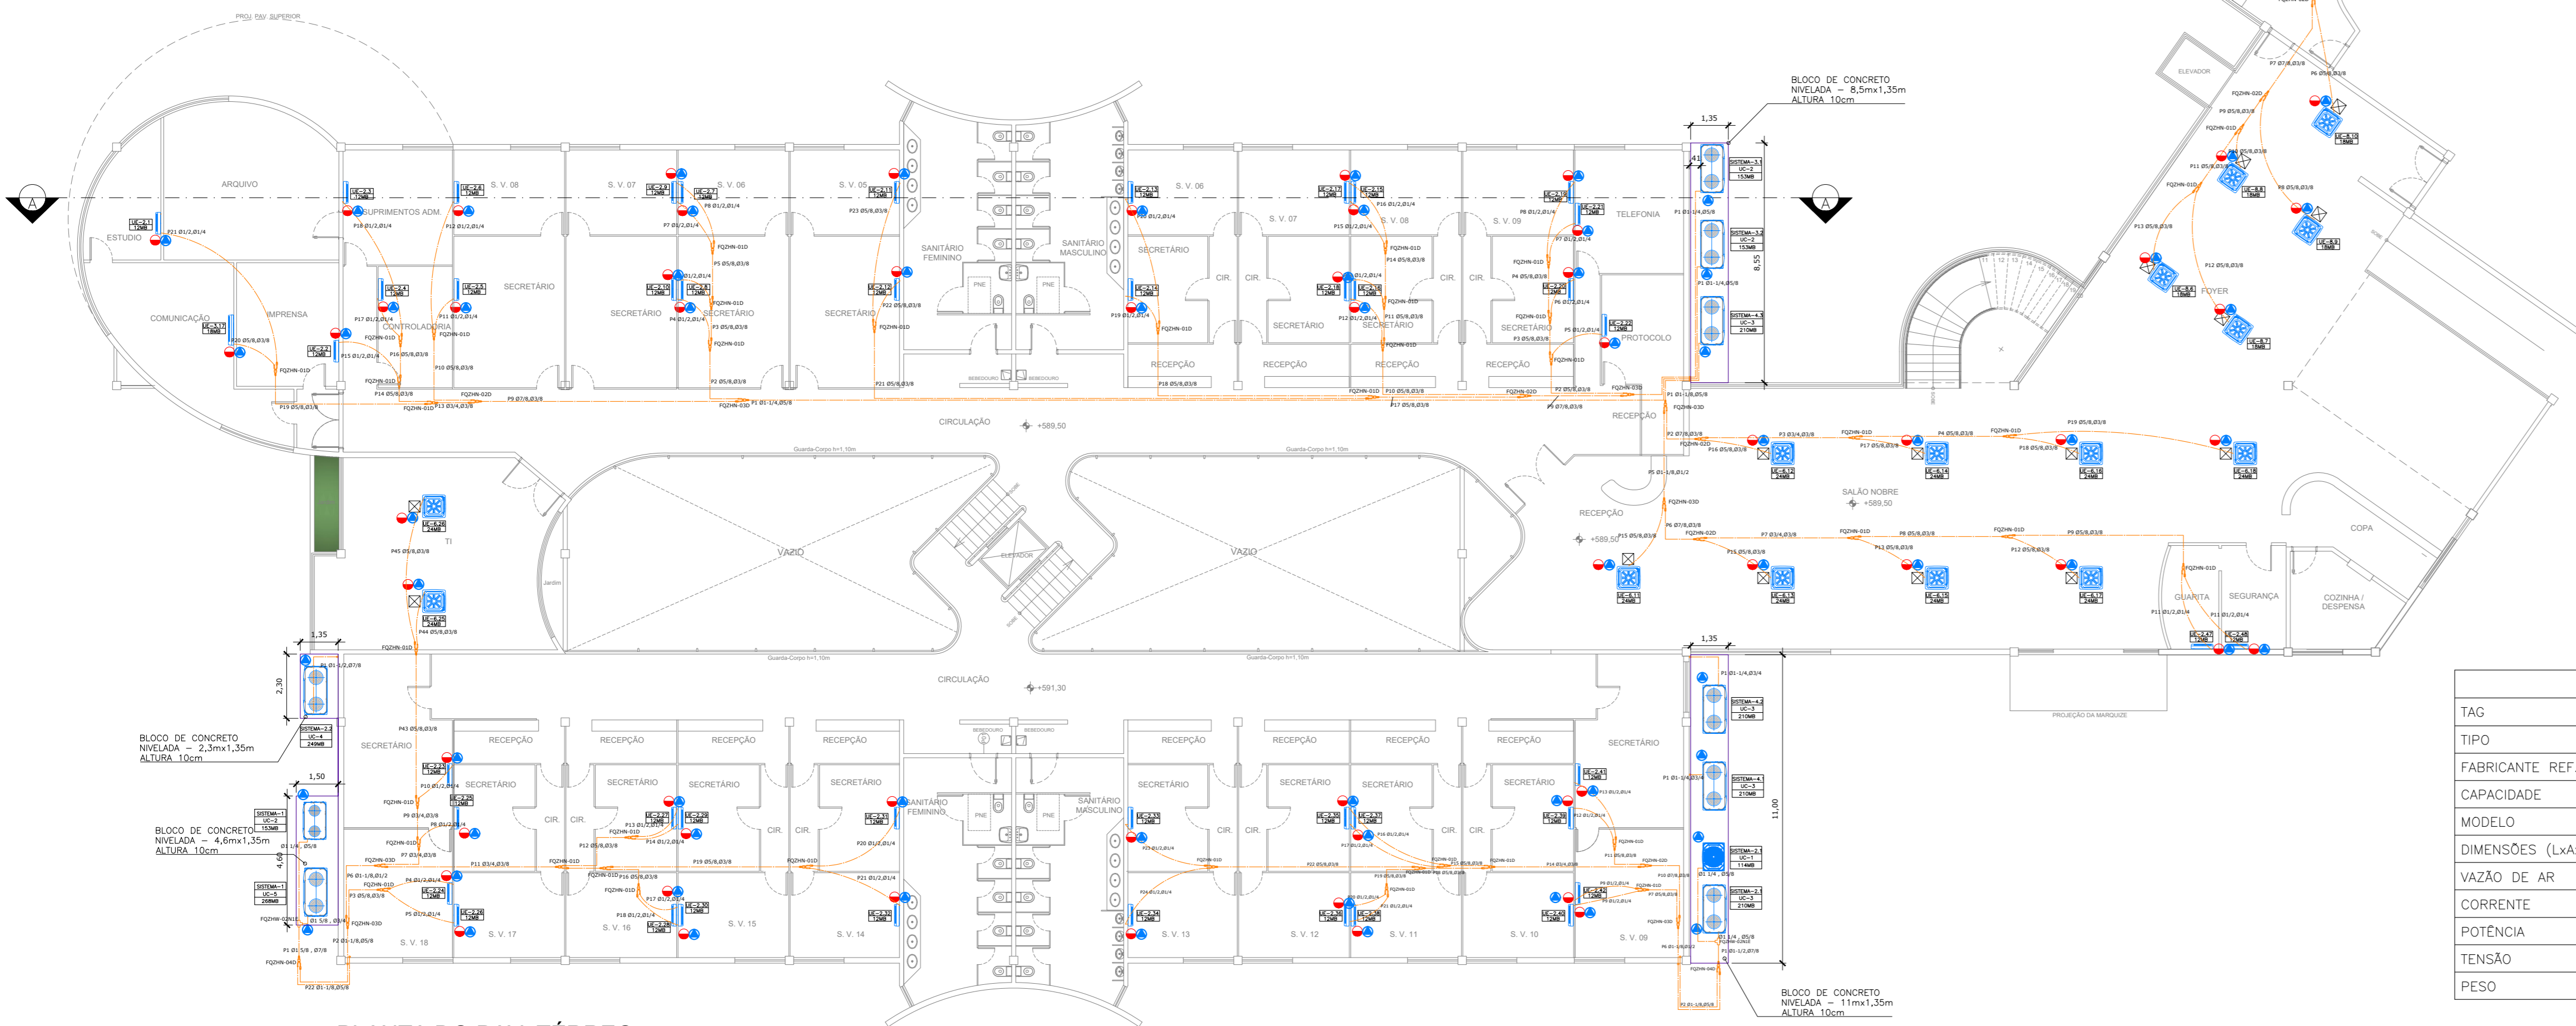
PROJ. PAV. SUPERIOR

A

ARQUIVO

ESTUDIO

COMUNICAÇÃO

IMPRENSA

SUPRIMENTOS ADM.

CONTROLADORIA

SECRETÁRIO

S. V. 08

S. V. 07

S. V. 06

S. V. 05

SECRETÁRIO

SECRETÁRIO

SECRETÁRIO

SANITÁRIO FEMININO

SANITÁRIO MASCULINO

PNE

PNE

BEBEDOURO

BEBEDOURO

S. V. 06

SECRETÁRIO

S. V. 07

S. V. 08

S. V. 09

CIR.

CIR.

CIR.

CIR.

SECRETÁRIO

SECRETÁRIO

SECRETÁRIO

RECEPÇÃO

RECEPÇÃO

RECEPÇÃO

RECEPÇÃO

TELEFONIA

PROTOCOLO

RECEPÇÃO

BLOCO DE CONCRETO NIVELADA – 8,5mx1,35m ALTURA 10cm

1,35

8,55

SISTEMA-3.1 UC-2 153MB

SISTEMA-3.2 UC-2 153MB

SISTEMA-4.3 UC-3 210MB

A

ELEVADOR

FOYER

CIRCULAÇÃO

+589,50

Guarda-Corpo h=1,10m

Guarda-Corpo h=1,10m

TI

VAZIO

VAZIO

ELEVADOR

Jardim

RECEPÇÃO

+589,50

SALÃO NOBRE

+589,50

COPA

GUARITA

SEGURANÇA

COZINHA / DESPENSA

Guarda-Corpo h=1,10m

Guarda-Corpo h=1,10m

CIRCULAÇÃO

+591,30

1,35

2,30

BLOCO DE CONCRETO NIVELADA – 2,3mx1,35m ALTURA 10cm

SISTEMA-2.2 UC-4 249MB

1,50

BLOCO DE CONCRETO NIVELADA – 4,6mx1,35m ALTURA 10cm

SISTEMA-1 UC-2 153MB

SISTEMA-1 UC-5 268MB

4,60

SECRETÁRIO

RECEPÇÃO

RECEPÇÃO

RECEPÇÃO

RECEPÇÃO

SECRETÁRIO

SECRETÁRIO

SECRETÁRIO

SECRETÁRIO

CIR.

CIR.

CIR.

CIR.

S. V. 18

S. V. 17

S. V. 16

S. V. 15

S. V. 14

SANITÁRIO FEMININO

SANITÁRIO MASCULINO

BEBEDOURO

BEBEDOURO

PNE

PNE

RECEPÇÃO

RECEPÇÃO

RECEPÇÃO

RECEPÇÃO

SECRETÁRIO

SECRETÁRIO

SECRETÁRIO

SECRETÁRIO

SECRETÁRIO

CIR.

CIR.

CIR.

CIR.

S. V. 13

S. V. 12

S. V. 11

S. V. 10

S. V. 09

1,35

11,00

SISTEMA-4.2 UC-3 210MB

SISTEMA-4.1 UC-3 210MB

SISTEMA-2.1 UC-1 114MB

SISTEMA-2.1 UC-3 210MB

BLOCO DE CONCRETO NIVELADA – 11mx1,35m ALTURA 10cm

PROJEÇÃO DA MARQUIZE

| |
|---|
| TAG |
| TIPO |
| FABRICANTE REF. |
| CAPACIDADE |
| MODELO |
| DIMENSÕES (LxA |
| VAZÃO DE AR |
| CORRENTE |
| POTÊNCIA |
| TENSÃO |
| PESO |